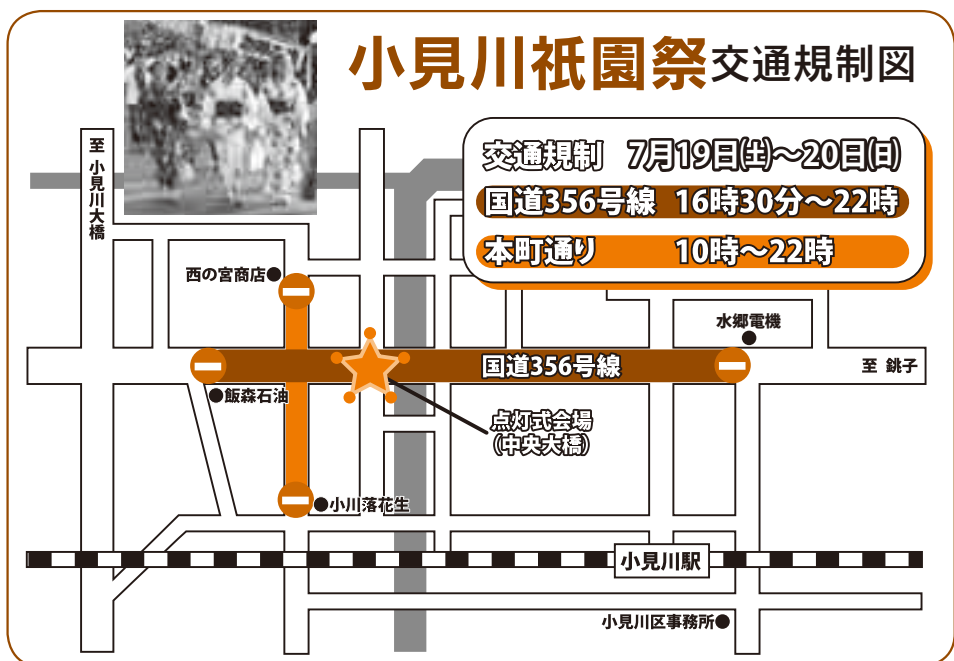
小見川祇園祭交通規制図

交通規制 7月19日(土)～20日(日)

国道356号線 16時30分～22時

本町通り 10時～22時

至 小見川大橋

西の宮商店

水郷電機

国道356号線

至 銚子

飯森石油

点灯式会場
(中央大橋)

小川落花生

小見川駅

小見川区事務所